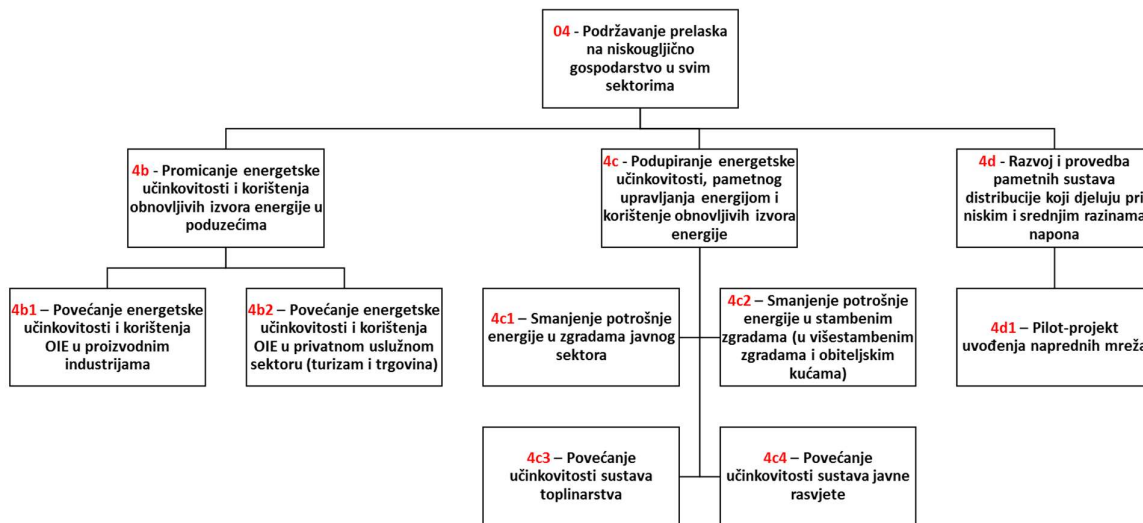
04 - Podržavanje prelaska na niskougljično gospodarstvo u svim sektorima

4b - Promicanje energetske učinkovitosti i korištenja obnovljivih izvora energije u poduzećima

4c - Podupiranje energetske učinkovitosti, pametnog upravljanja energijom i korištenje obnovljivih izvora energije

4d - Razvoj i provedba pametnih sustava distribucije koji djeluju pri niskim i srednjim razinama napona

4b1 – Povećanje energetske učinkovitosti i korištenja OIE u proizvodnim industrijama

4b2 – Povećanje energetske učinkovitosti i korištenja OIE u privatnom uslužnom sektoru (turizam i trgovina)

4c1 – Smanjenje potrošnje energije u zgradama javnog sektora

4c2 – Smanjenje potrošnje energije u stambenim zgradama (u višestambenim zgradama i obiteljskim kućama)

4d1 – Pilot-projekt uvođenja naprednih mreža

4c3 – Povećanje učinkovitosti sustava toplinarstva

4c4 – Povećanje učinkovitosti sustava javne rasvjete